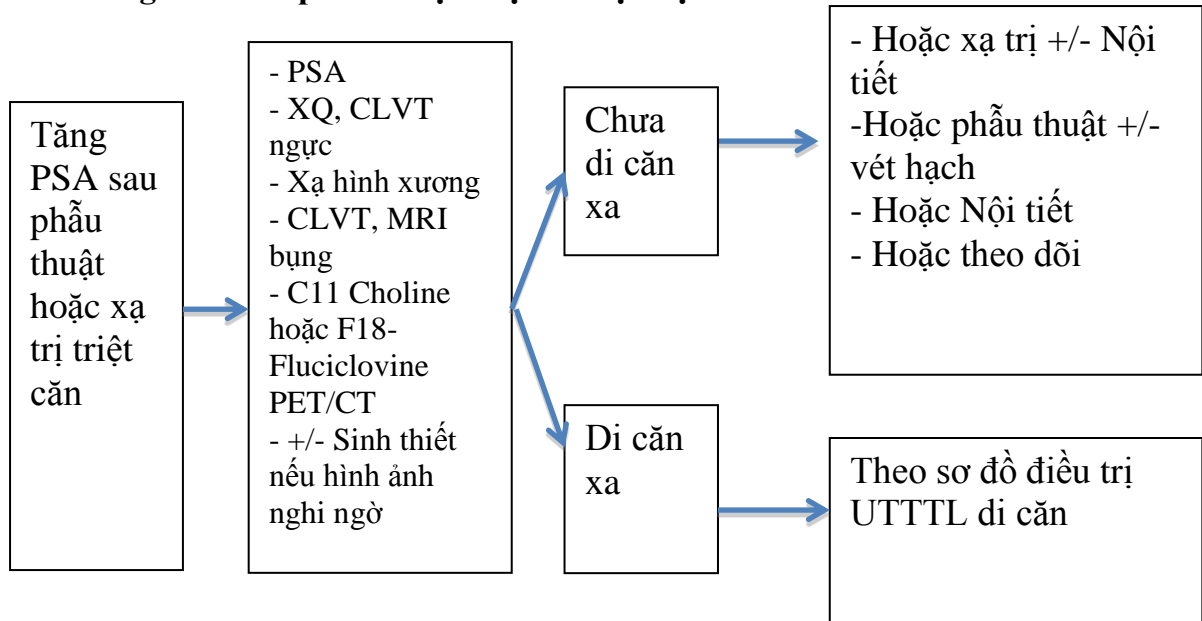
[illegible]

Tăng PSA sau phẫu thuật hoặc xạ trị triệt căn

- PSA
- XQ, CLVT ngực
- Xạ hình xương
- CLVT, MRI bụng
- C11 Choline hoặc F18-Fluciclovine PET/CT
- +/- Sinh thiết nếu hình ảnh nghi ngờ

Chưa di căn xa

Di căn xa

- Hoặc xạ trị +/- Nội tiết
-Hoặc phẫu thuật +/- vét hạch
- Hoặc Nội tiết
- Hoặc theo dõi

Theo sơ đồ điều trị UTTTL di căn